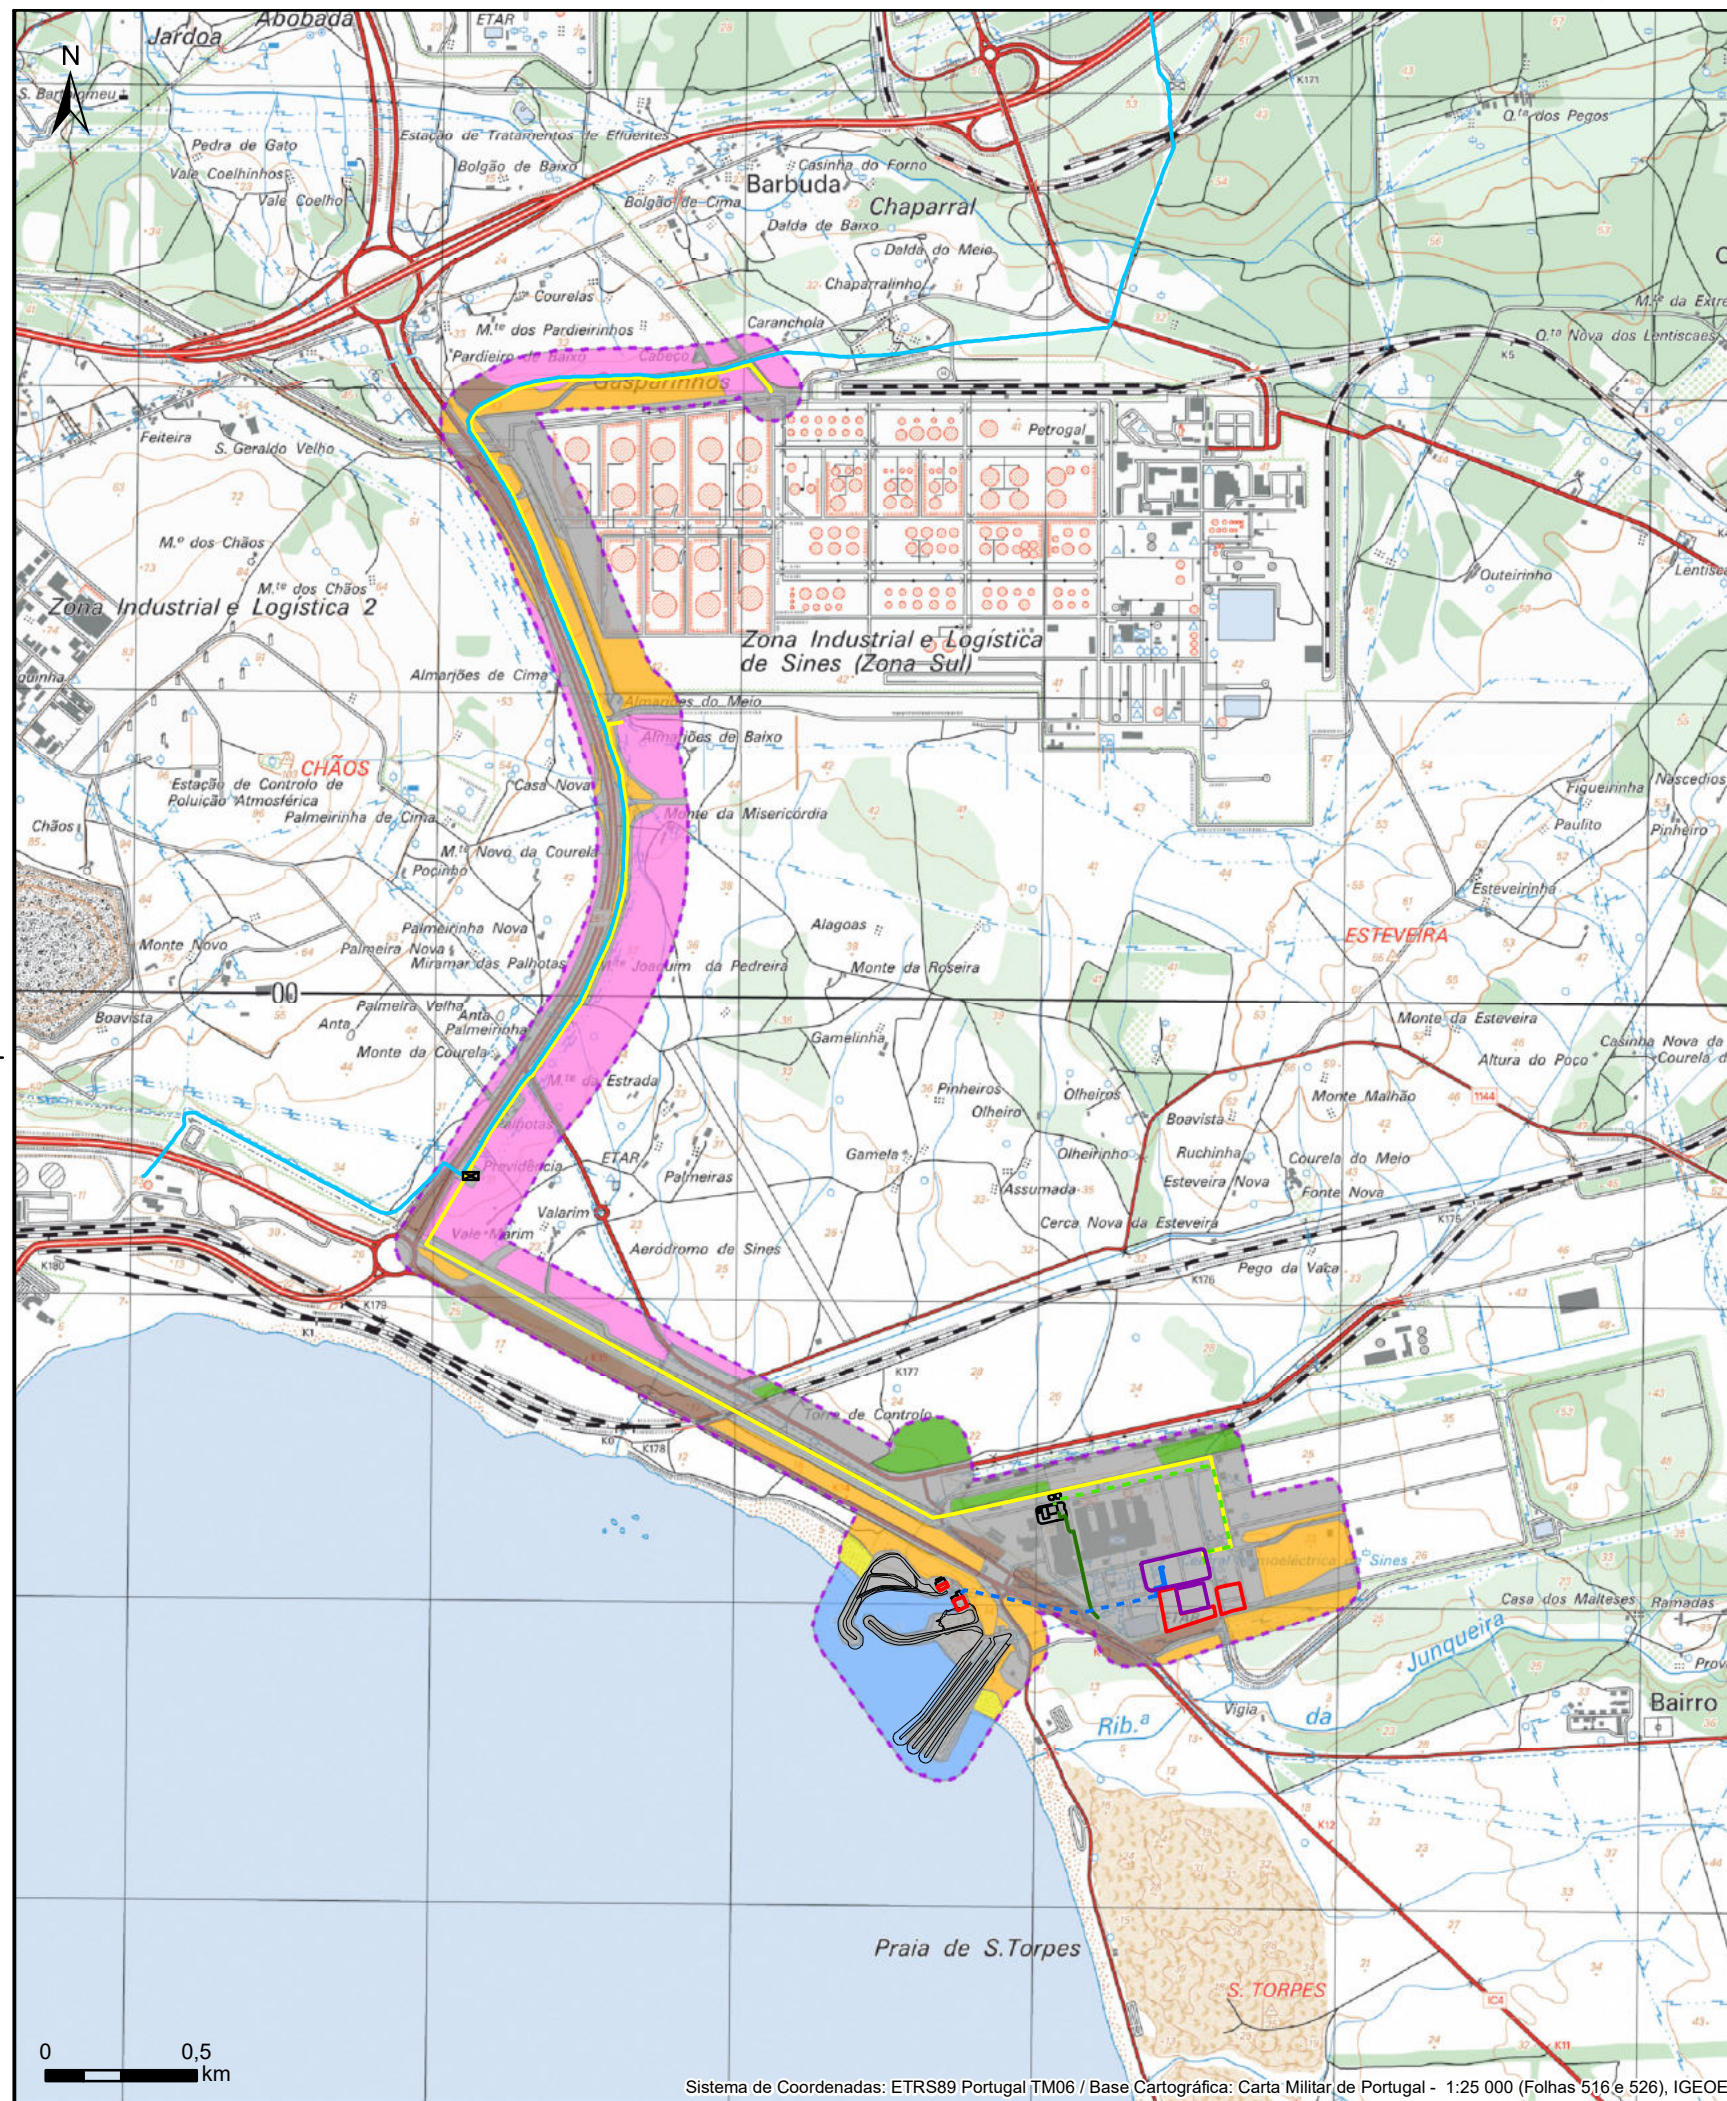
N

Jardoa
Abobada
ETAR
S. Bartolomeu
Pedra de Gato
Vale Coelhinhos
Vale Coelho
Estação de Tratamento de Efluentes
Bolgão de Baixo
Bolgão de Cima
Casinha do Forno
Barbuda
Chaparral
Dalda de Baixo
Dalda do Meio
Chaparralinho
Courelas
M.te dos Pardeirinhos
Caranchola
Pardieiro de Baixo
Gasparinhos
Q.ta dos Pegos
M.te da Extre
Q.ta Nova dos Lentiscais
Feiteira
S. Geraldo Velho
Petrogal
M.e dos Chãos
M.te dos Chãos
Zona Industrial e Logística 2
Outeirinho
Lentisc
Zona Industrial e Logística de Sines (Zona Sul)
Almarjões de Cima
Almarjões do Meio
Almarjões de Baixo
CHÃOS
Estação de Controlo de Poluição Atmosférica
Casa Nova
Palmeirinha de Cima
Monte da Misericórdia
Figueirinha
Nascedios
Paulito
Pinheiro
Chãos
M.te Novo da Courela
Pocinho
Esteveirinha
Alagoas
Monte Novo
Palmeirinha Nova
Palmeira Nova
Miramar das Palhotas
M.te Joaquim da Pedreira
Monte da Roseira
ESTEVEIRA
00
Boavista
Palmeira Velha
Anta
Anta Palmeirinha
Monte da Courela
Gamelinha
Monte da Esteveira
Casinha Nova da Courela
Altura do Poço
M.te da Estrada
Pinheiros
Olheiro
Olheiros
Monte Malhão
Palhotas
Providência
ETAR
Palmeiras
Gamela
Olheirinho
Boavista
Ruchinha
Esteveira Nova
Courela do Meio
Fonte Nova
Assumada
Valarim
Vale Marim
Aeródromo de Sines
Cerca Nova da Esteveira
Pego da Vaca
K180
K179
K1
K176
K177
Torre de Controlo
K0
K178
Sines
Casa dos Malteses
Ramadas
Junqueira
Vigia
Rib.a da
Bairro
Prov
Praia de S.Torpes
S. TORPES
K12
K11

0 0,5 km

Sistema de Coordenadas: ETRS89 Portugal TM06 / Base Cartográfica: Carta Militar de Portugal - 1:25 000 (Folhas 516 e 526), IGEOE